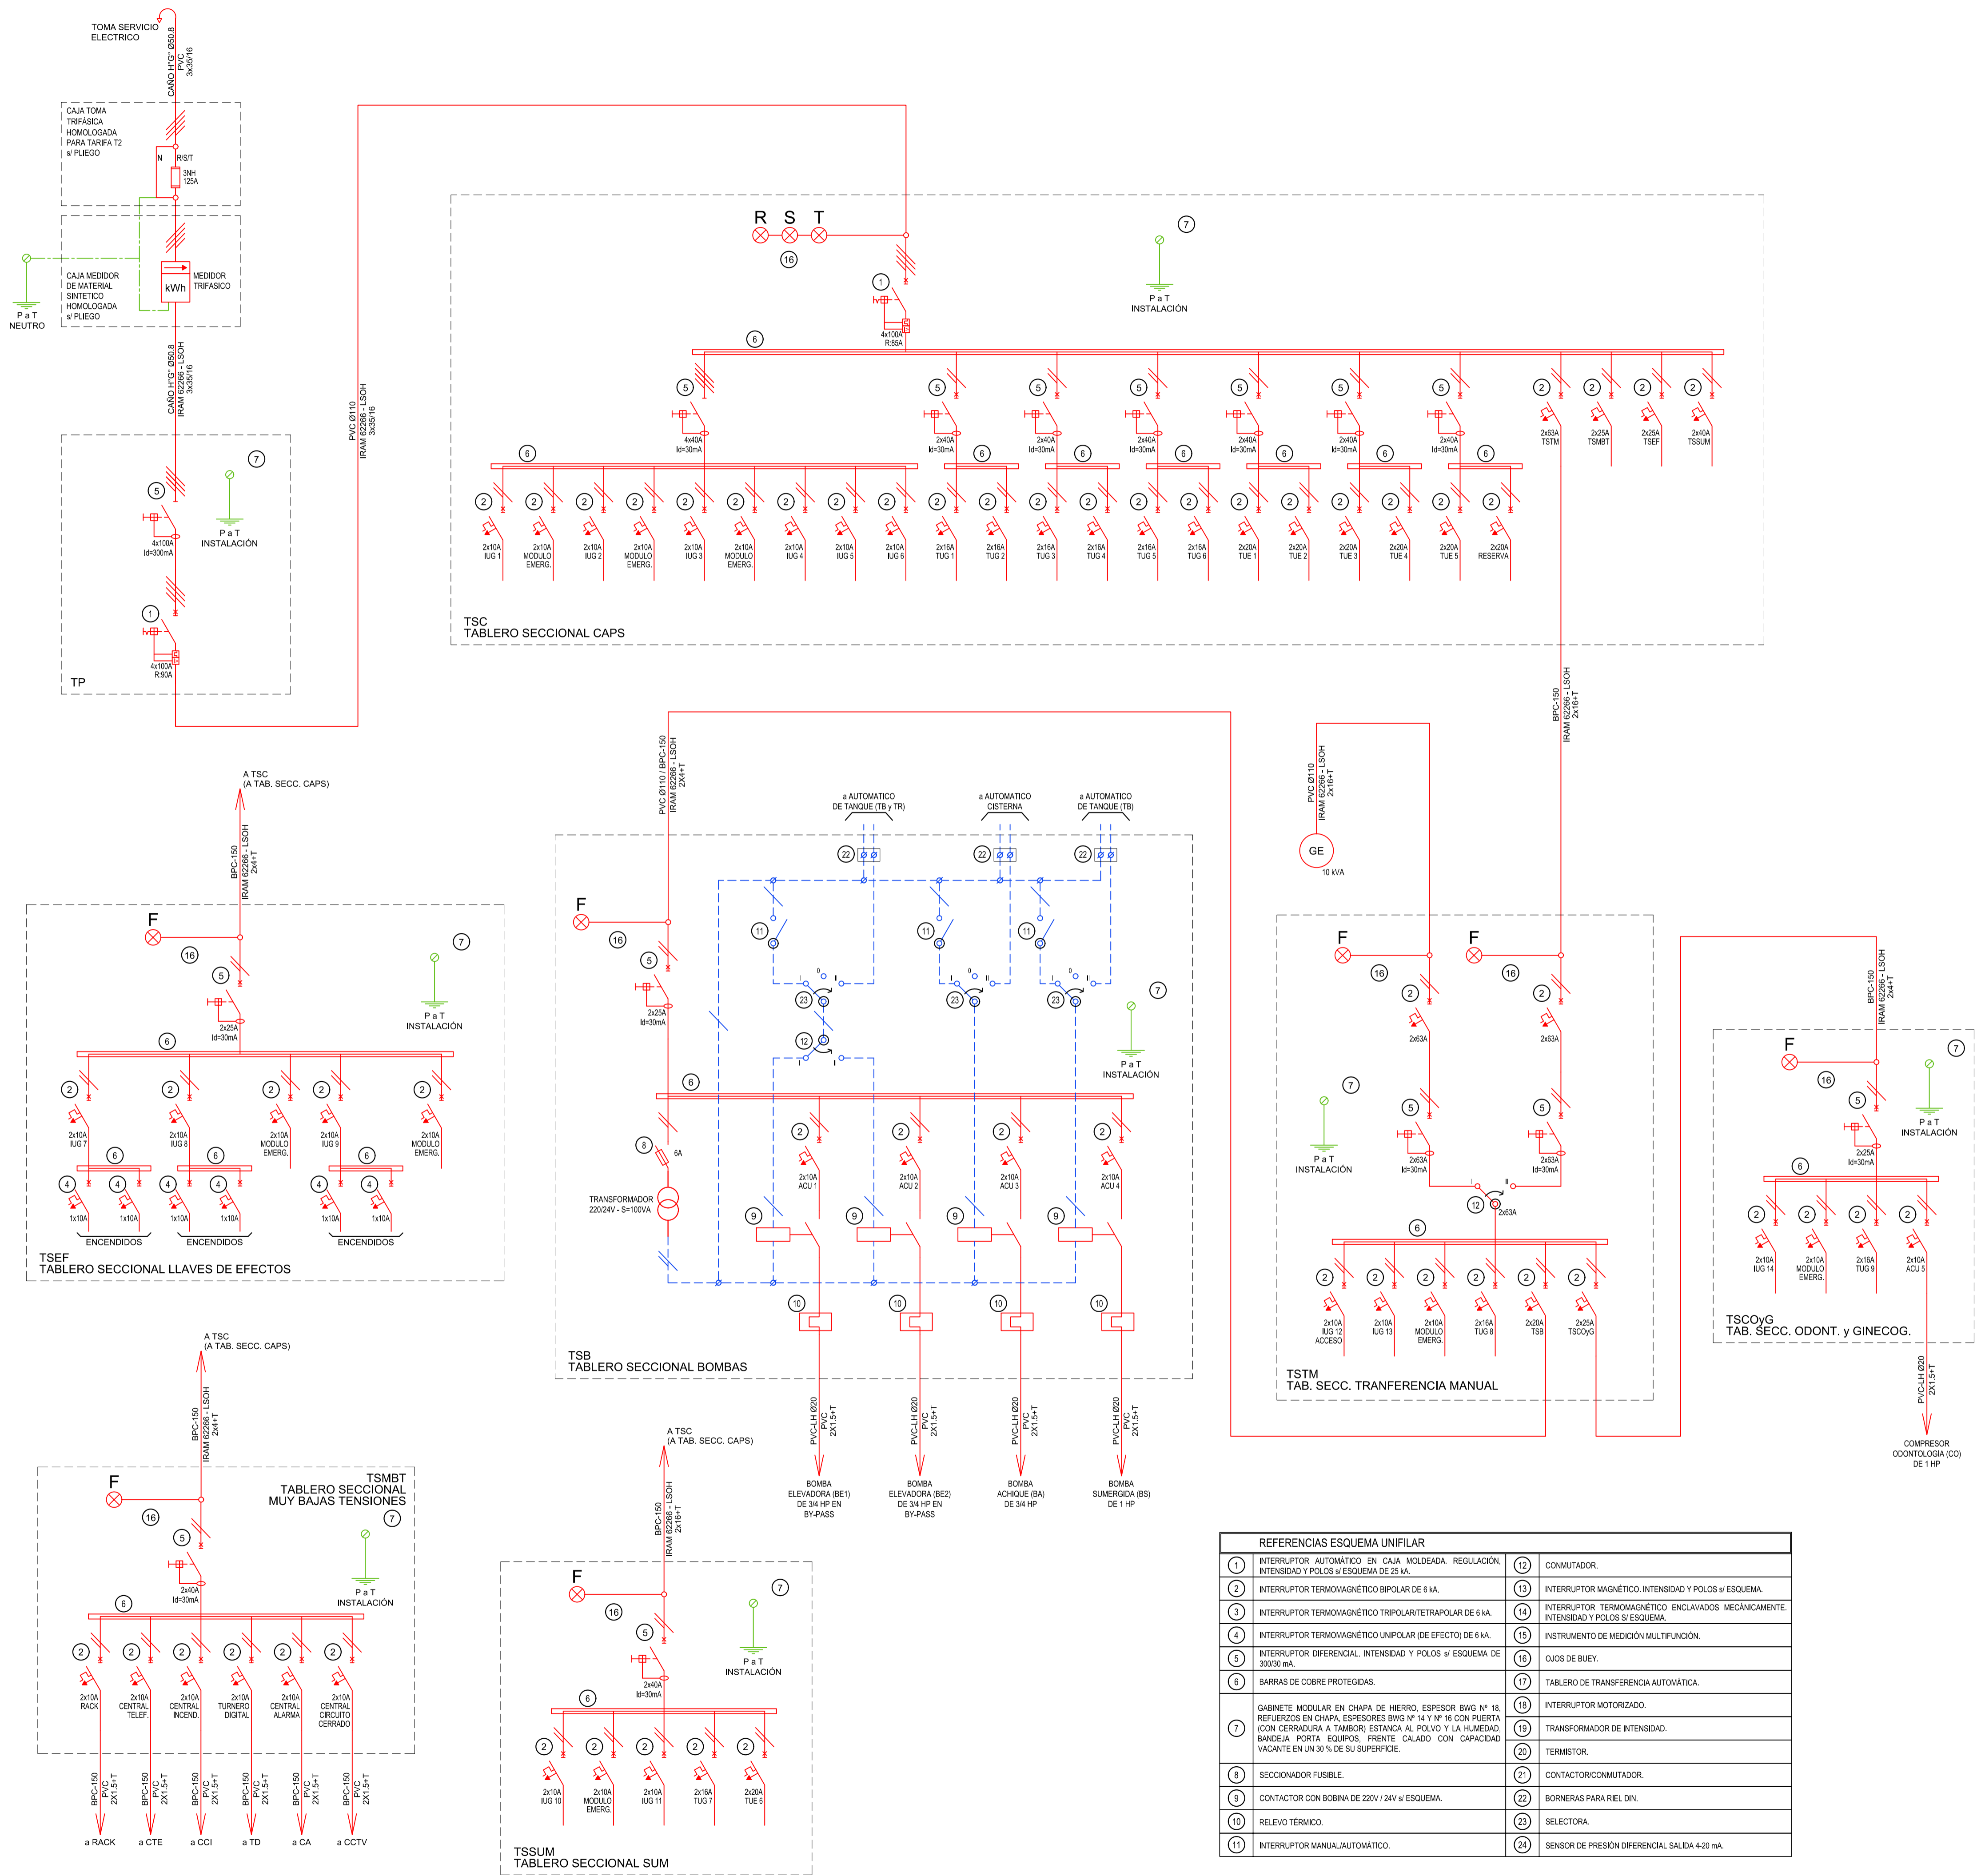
TOMA SERVICIO ELECTRICO
CAÑO H°G° Ø50.8
PVC
3x35/16

CAJA TOMA TRIFÁSICA HOMOLOGADA PARA TARIFA T2 s/ PLIEGO
N
R/S/T
3NH 125A

CAJA MEDIDOR DE MATERIAL SINTETICO HOMOLOGADA s/ PLIEGO
kWh
MEDIDOR TRIFASICO
P a T NEUTRO

CAÑO H°G° Ø50.8
IRAM 62266 - LSOH
3x35/16

PVC Ø110
IRAM 62266 - LSOH
3x35/16

5
4x100A Id=300mA
7
P a T INSTALACIÓN
1
4x100A R:90A
TP

R S T
16
7
P a T INSTALACIÓN
1
4x100A R:85A
6

5
4x40A Id=30mA
6
2 2x10A IUG 1
2 2x10A MODULO EMERG.
2 2x10A IUG 2
2 2x10A MODULO EMERG.
2 2x10A IUG 3
2 2x10A MODULO EMERG.
2 2x10A IUG 4
2 2x10A IUG 5
2 2x10A IUG 6
5 4x40A Id=30mA 6
2 2x16A TUG 1
2 2x16A TUG 2
5 4x40A Id=30mA 6
2 2x16A TUG 3
2 2x16A TUG 4
5 4x40A Id=30mA 6
2 2x16A TUG 5
2 2x16A TUG 6
5 4x40A Id=30mA 6
2 2x20A TUE 1
2 2x20A TUE 2
5 4x40A Id=30mA 6
2 2x20A TUE 3
2 2x20A TUE 4
5 4x40A Id=30mA 6
2 2x20A TUE 5
2 2x20A RESERVA
2 2x63A TSTM
2 2x25A TSMBT
2 2x25A TSEF
2 2x40A TSSUM
TSC
TABLERO SECCIONAL CAPS

BPC-150
IRAM 62266 - LSOH
2x16+T

PVC Ø110
IRAM 62266 - LSOH
2x16+T
GE
10 kVA

A TSC
(A TAB. SECC. CAPS)
BPC-150
IRAM 62266 - LSOH
2x4+T
F
16
5
2x25A Id=30mA
7
P a T INSTALACIÓN
6
2 2x10A IUG 7
2 2x10A IUG 8
2 2x10A MODULO EMERG.
2 2x10A IUG 9
2 2x10A MODULO EMERG.
6 6 6
4 1x10A 4 1x10A
4 1x10A 4 1x10A
4 1x10A 4 1x10A
ENCENDIDOS ENCENDIDOS ENCENDIDOS
TSEF
TABLERO SECCIONAL LLAVES DE EFECTOS

PVC Ø110 / BPC-150
IRAM 62266 - LSOH
2x4+T
a AUTOMATICO DE TANQUE (TB y TR)
a AUTOMATICO CISTERNA
a AUTOMATICO DE TANQUE (TB)
22 22 22
F
16
11 11 11
5
2x25A Id=30mA
23 23 23
0 I II
12
7
P a T INSTALACIÓN
6
8
6A
TRANSFORMADOR 220/24V - S=100VA
2 2x10A ACU 1
2 2x10A ACU 2
2 2x10A ACU 3
2 2x10A ACU 4
9 9 9 9
10 10 10 10
TSB
TABLERO SECCIONAL BOMBAS
PVC-LH Ø20
PVC
2X1.5+T
BOMBA ELEVADORA (BE1) DE 3/4 HP EN BY-PASS
BOMBA ELEVADORA (BE2) DE 3/4 HP EN BY-PASS
BOMBA ACHIQUE (BA) DE 3/4 HP
BOMBA SUMERGIDA (BS) DE 1 HP

F F
16 16
2 2x63A
2 2x63A
7
P a T INSTALACIÓN
5 2x63A Id=30mA
5 2x63A Id=30mA
I 12 II
2x63A
6
2 2x10A IUG 12 ACCESO
2 2x10A IUG 13
2 2x10A MODULO EMERG.
2 2x16A TUG 8
2 2x20A TSB
2 2x25A TSCOyG
TSTM
TAB. SECC. TRANFERENCIA MANUAL

BPC-150
IRAM 62266 - LSOH
2x4+T
F
7
16
5
P a T INSTALACIÓN
2x25A Id=30mA
6
2 2x10A IUG 14
2 2x10A MODULO EMERG.
2 2x16A TUG 9
2 2x10A ACU 5
TSCOyG
TAB. SECC. ODONT. y GINECOG.
PVC-LH Ø20
2X1.5+T
COMPRESOR ODONTOLOGIA (CO) DE 1 HP

A TSC
(A TAB. SECC. CAPS)
BPC-150
IRAM 62266 - LSOH
2x4+T
F
TSMBT
TABLERO SECCIONAL MUY BAJAS TENSIONES
16
7
5
P a T INSTALACIÓN
2x40A Id=30mA
6
2 2x10A RACK
2 2x10A CENTRAL TELEF.
2 2x10A CENTRAL INCEND.
2 2x10A TURNERO DIGITAL
2 2x10A CENTRAL ALARMA
2 2x10A CENTRAL CIRCUITO CERRADO
BPC-150 PVC 2X1.5+T
a RACK a CTE a CCI a TD a CA a CCTV

A TSC
(A TAB. SECC. CAPS)
BPC-150
IRAM 62266 - LSOH
2x16+T
F
7
16
5
P a T INSTALACIÓN
2x40A Id=30mA
6
2 2x10A IUG 10
2 2x10A MODULO EMERG.
2 2x10A IUG 11
2 2x16A TUG 7
2 2x20A TUE 6
TSSUM
TABLERO SECCIONAL SUM

| REFERENCIAS ESQUEMA UNIFILAR | | | |
|---|---|---|---|
| 1 | INTERRUPTOR AUTOMÁTICO EN CAJA MOLDEADA. REGULACIÓN, INTENSIDAD Y POLOS s/ ESQUEMA DE 25 kA. | 12 | CONMUTADOR. |
| 2 | INTERRUPTOR TERMOMAGNÉTICO BIPOLAR DE 6 kA. | 13 | INTERRUPTOR MAGNÉTICO. INTENSIDAD Y POLOS s/ ESQUEMA. |
| 3 | INTERRUPTOR TERMOMAGNÉTICO TRIPOLAR/TETRAPOLAR DE 6 kA. | 14 | INTERRUPTOR TERMOMAGNÉTICO ENCLAVADOS MECÁNICAMENTE. INTENSIDAD Y POLOS S/ ESQUEMA. |
| 4 | INTERRUPTOR TERMOMAGNÉTICO UNIPOLAR (DE EFECTO) DE 6 kA. | 15 | INSTRUMENTO DE MEDICIÓN MULTIFUNCIÓN. |
| 5 | INTERRUPTOR DIFERENCIAL. INTENSIDAD Y POLOS s/ ESQUEMA DE 300/30 mA. | 16 | OJOS DE BUEY. |
| 6 | BARRAS DE COBRE PROTEGIDAS. | 17 | TABLERO DE TRANSFERENCIA AUTOMÁTICA. |
| 7 | GABINETE MODULAR EN CHAPA DE HIERRO. ESPESOR BWG Nº 18, REFUERZOS EN CHAPA, ESPESORES BWG Nº 14 Y Nº 16 CON PUERTA (CON CERRADURA A TAMBOR) ESTANCA AL POLVO Y LA HUMEDAD. BANDEJA PORTA EQUIPOS, FRENTE CALADO CON CAPACIDAD VACANTE EN UN 30 % DE SU SUPERFICIE. | 18 | INTERRUPTOR MOTORIZADO. |
| | | 19 | TRANSFORMADOR DE INTENSIDAD. |
| | | 20 | TERMISTOR. |
| 8 | SECCIONADOR FUSIBLE. | 21 | CONTACTOR/CONMUTADOR. |
| 9 | CONTACTOR CON BOBINA DE 220V / 24V s/ ESQUEMA. | 22 | BORNERAS PARA RIEL DIN. |
| 10 | RELEVO TÉRMICO. | 23 | SELECTORA. |
| 11 | INTERRUPTOR MANUAL/AUTOMÁTICO. | 24 | SENSOR DE PRESIÓN DIFERENCIAL SALIDA 4-20 mA. |